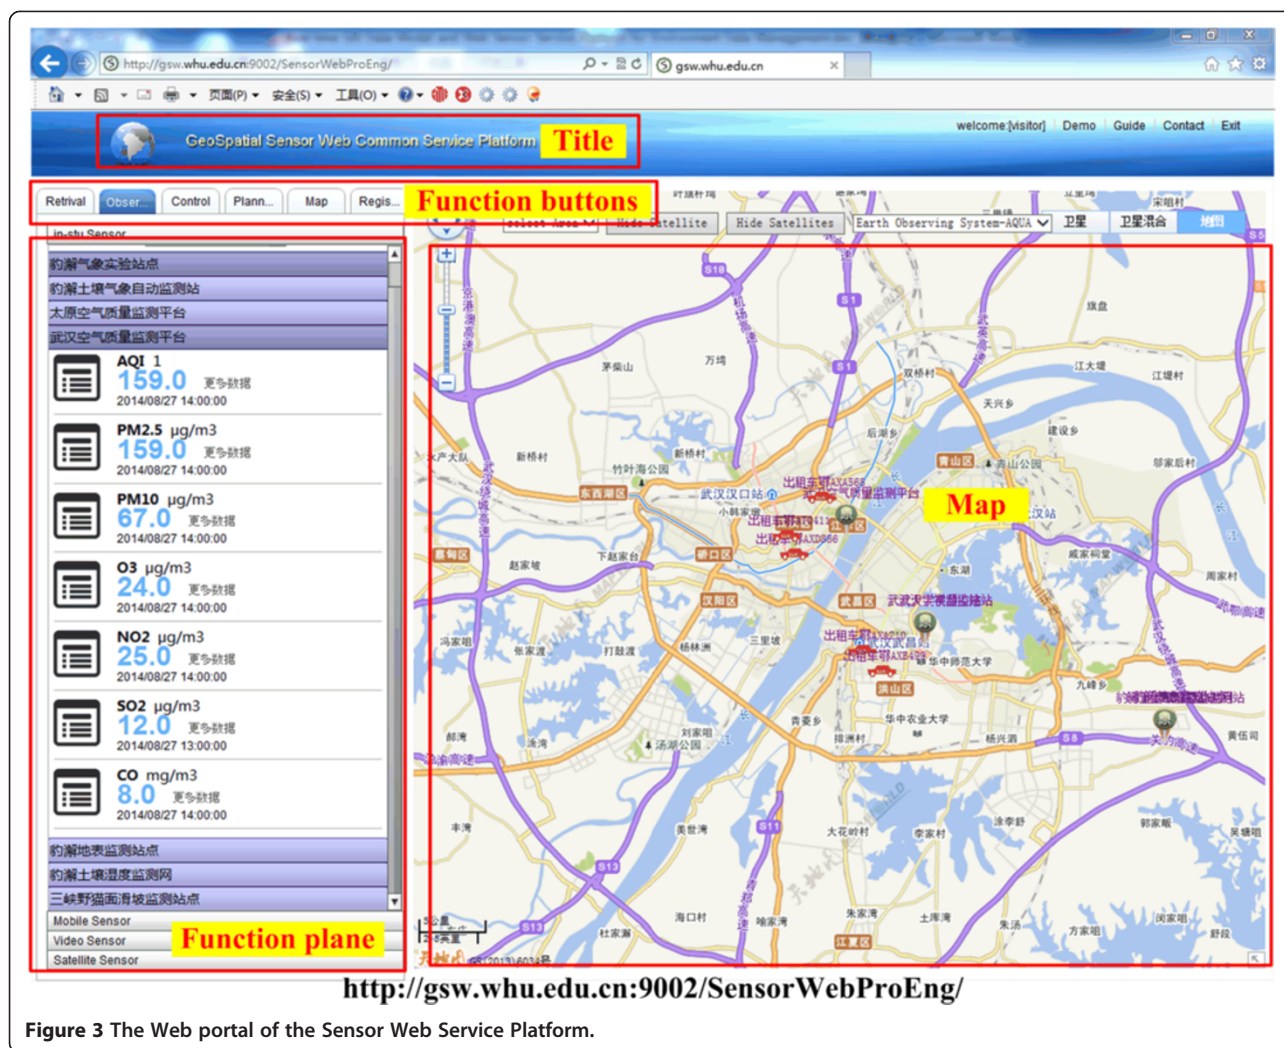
http://gsw.whu.edu.cn:9002/SensorWebProEng/
gsw.whu.edu.cn
页面(P) 安全(S) 工具(O)
GeoSpatial Sensor Web Common Service Platform
Title
welcome:[visitor] Demo Guide Contact Exit
Retrival Obser... Control Plann... Map Regis...
Function buttons
Hide Satellites Earth Observing System-AQUA 卫星 卫星混合 地图
in-situ Sensor
韵瀚气象实验站点
韵瀚土壤气象自动监测站
太原空气质量监测平台
武汉空气质量监测平台
AQI 1
159.0 更多数据
2014/08/27 14:00:00
PM2.5 μg/m3
159.0 更多数据
2014/08/27 14:00:00
PM10 μg/m3
67.0 更多数据
2014/08/27 14:00:00
O3 μg/m3
24.0 更多数据
2014/08/27 14:00:00
NO2 μg/m3
25.0 更多数据
2014/08/27 14:00:00
SO2 μg/m3
12.0 更多数据
2014/08/27 13:00:00
CO mg/m3
8.0 更多数据
2014/08/27 14:00:00
韵瀚地表监测站点
韵瀚土壤湿度监测网
三峡野猫面滑坡监测站点
Mobile Sensor
Video Sensor
Satellite Sensor
Function plane
Map
武汉汉口站 武汉空气质量监测平台 武汉大学气象监测站 华中师范大学 华中农业大学 东西湖区 江汉区 硚口区 汉阳区 武昌区 洪山区 青山区 江夏区 蔡甸区 新洲区
http://gsw.whu.edu.cn:9002/SensorWebProEng/
Figure 3 The Web portal of the Sensor Web Service Platform.